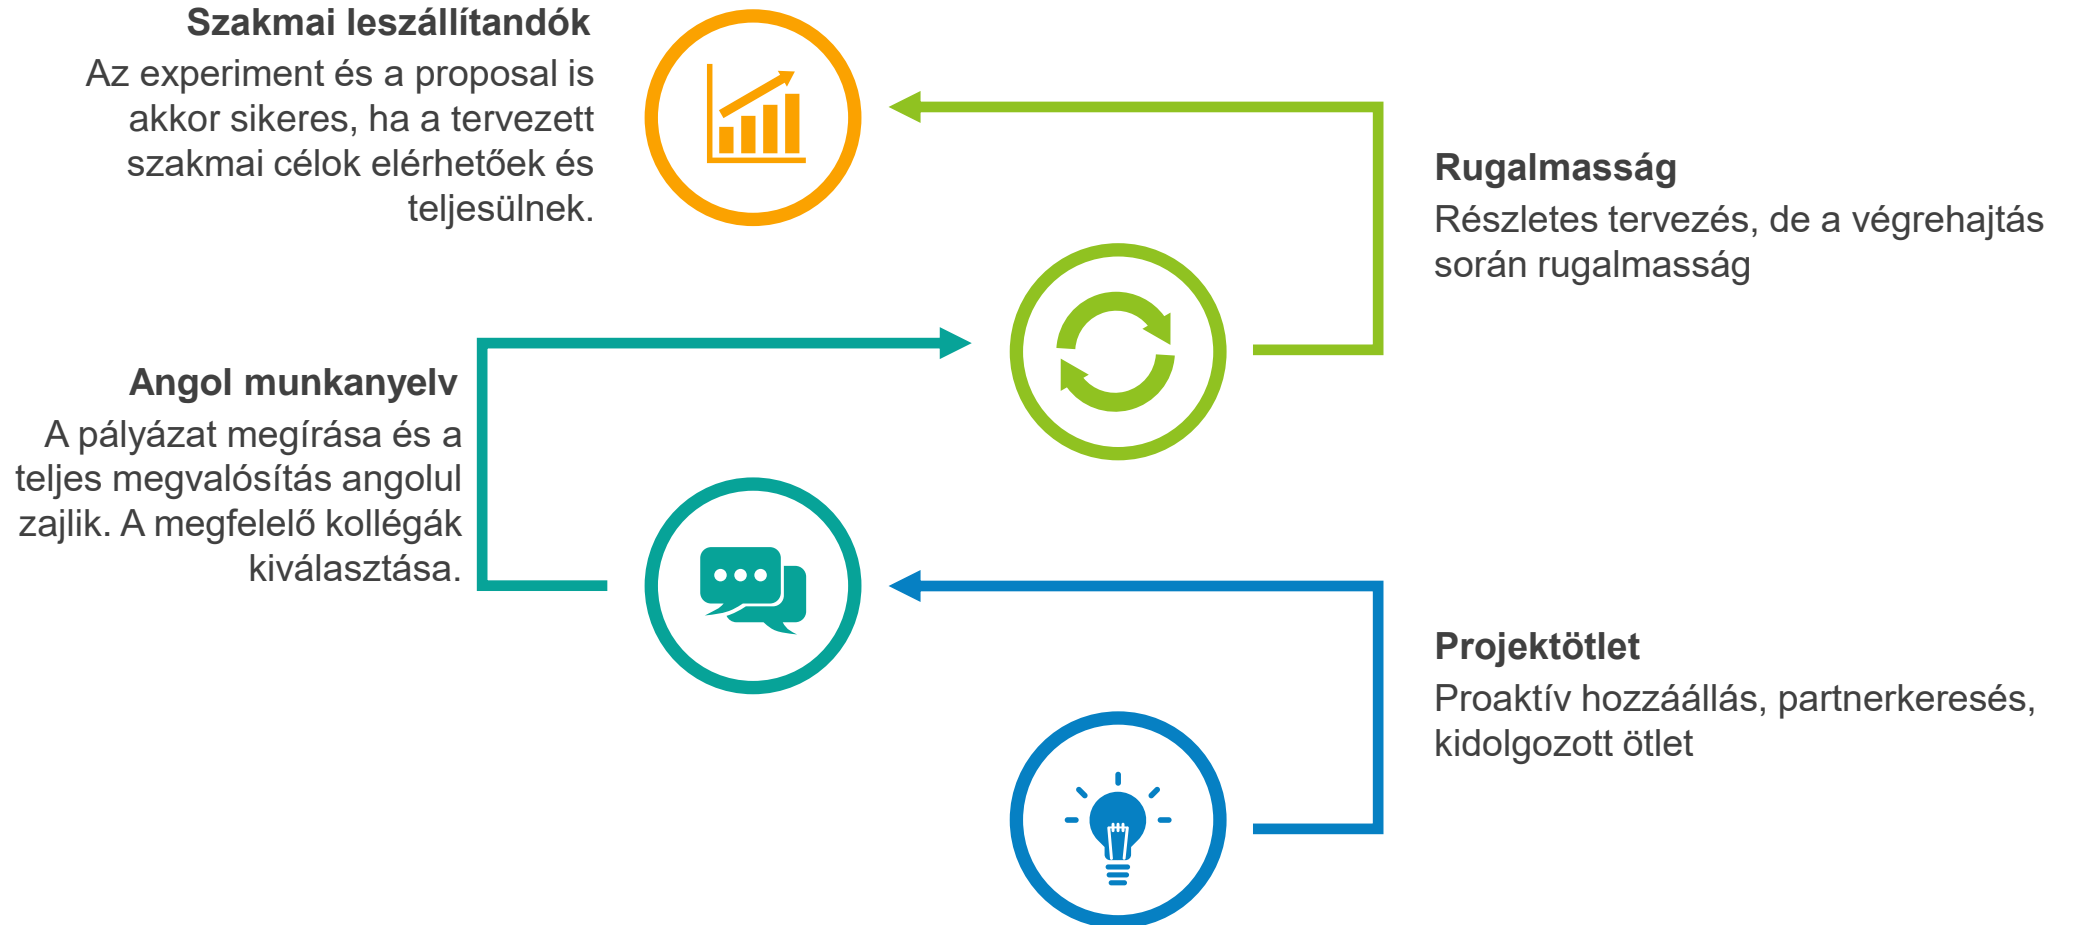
**Szakmai leszállítandók**
Az experiment és a proposal is akkor sikeres, ha a tervezett szakmai célok elérhetőek és teljesülnek.

**Rugalmasság**
Részletes tervezés, de a végrehajtás során rugalmasság

**Angol munkanyelv**
A pályázat megírása és a teljes megvalósítás angolul zajlik. A megfelelő kollégák kiválasztása.

**Projektötlet**
Proaktív hozzáállás, partnerkeresés, kidolgozott ötlet